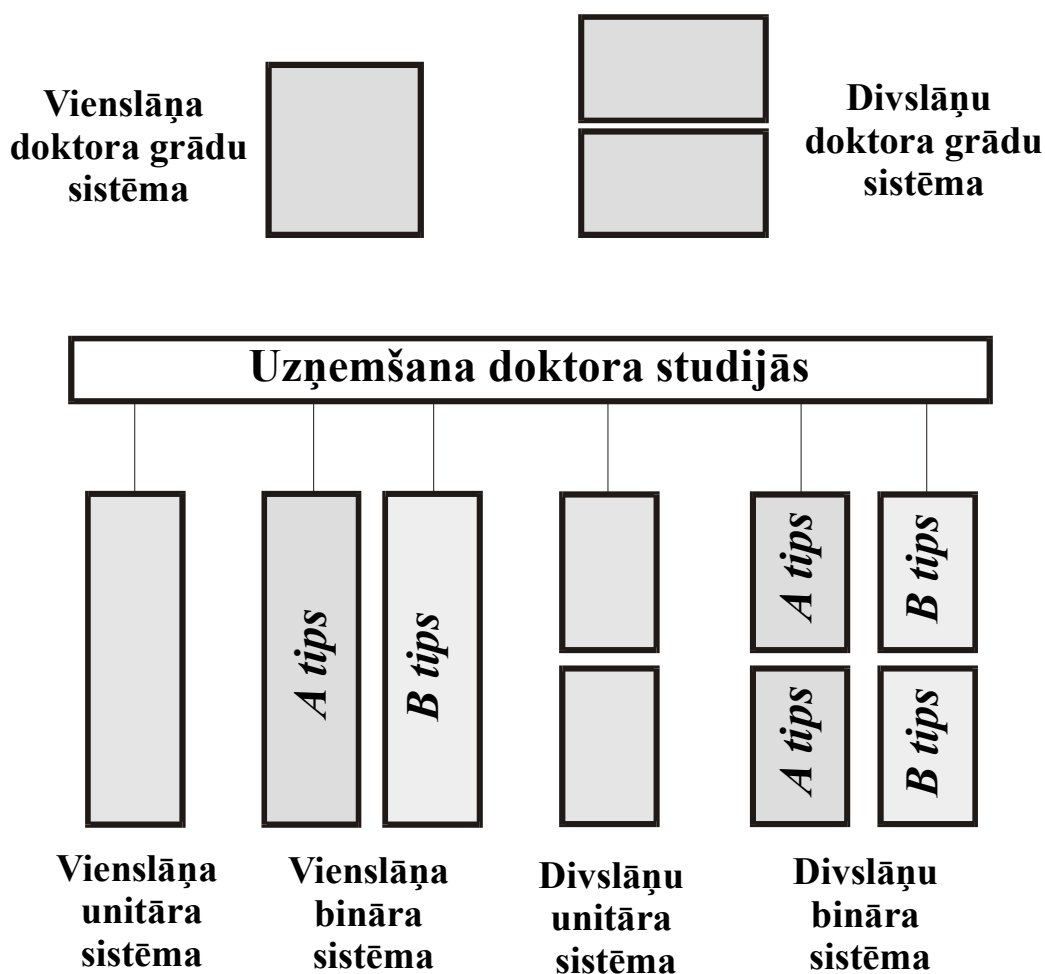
Vienslāņa doktora grādu sistēma

Divslāņu doktora grādu sistēma

Uzņemšana doktora studijās

A tips

B tips

A tips

B tips

A tips

B tips

Vienslāņa unitāra sistēma

Vienslāņa bināra sistēma

Divslāņu unitāra sistēma

Divslāņu bināra sistēma